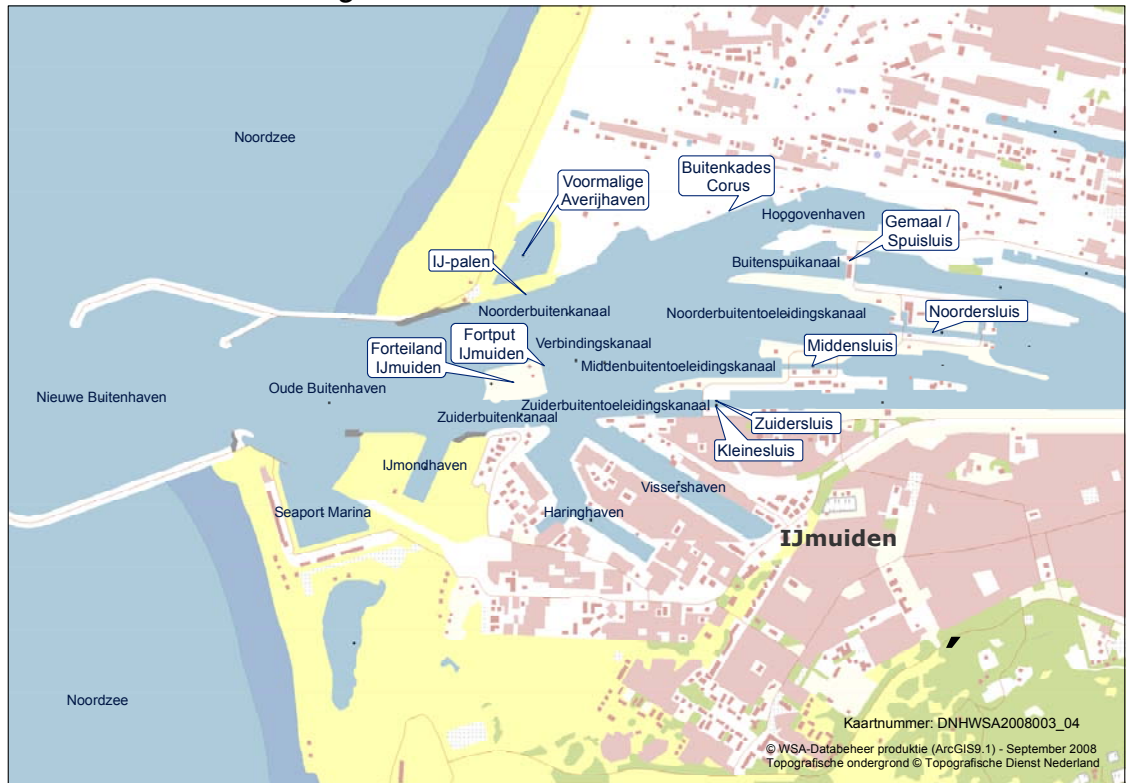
Noordzee

Voormalige Averijhaven

Buitenkades Corus

Hoogovenhaven

Gemaal / Spuisluis

IJ-palen

Buitenspuikanaal

Noorderbuitenkanaal

Noorderbuitentoeleidingskanaal

Noordersluis

Fortput IJmuiden

Verbindingskanaal

Forteiland IJmuiden

Middensluis

Middenbuitentoeleidingskanaal

Oude Buitenhaven

Nieuwe Buitenhaven

Zuiderbuitentoeleidingskanaal

Zuiderbuitenkanaal

Zuidersluis

Kleinesluis

IJmondhaven

Vissershaven

Seaport Marina

Haringhaven

IJmuiden

Noordzee

Kaartnummer: DNHWSA2008003_04

© WSA-Databeheer produktie (ArcGIS9.1) - September 2008
Topografische ondergrond © Topografische Dienst Nederland